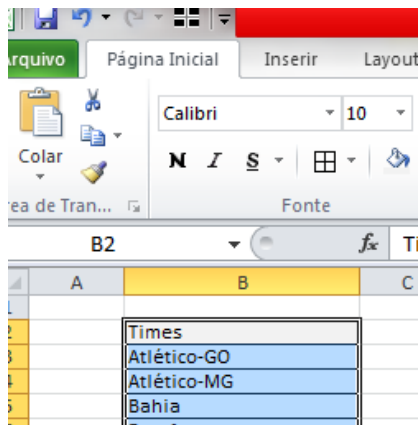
rquivo
Página Inicial
Inserir
Layout

Colar
rea de Tran...
Calibri
10
N I S
Fonte

B2
$f_x$
Ti

| | A | B | C |
|---|---|---|---|
| 1 | | | |
| 2 | | Times | |
| 3 | | Atlético-GO | |
| 4 | | Atlético-MG | |
| 5 | | Bahia | |